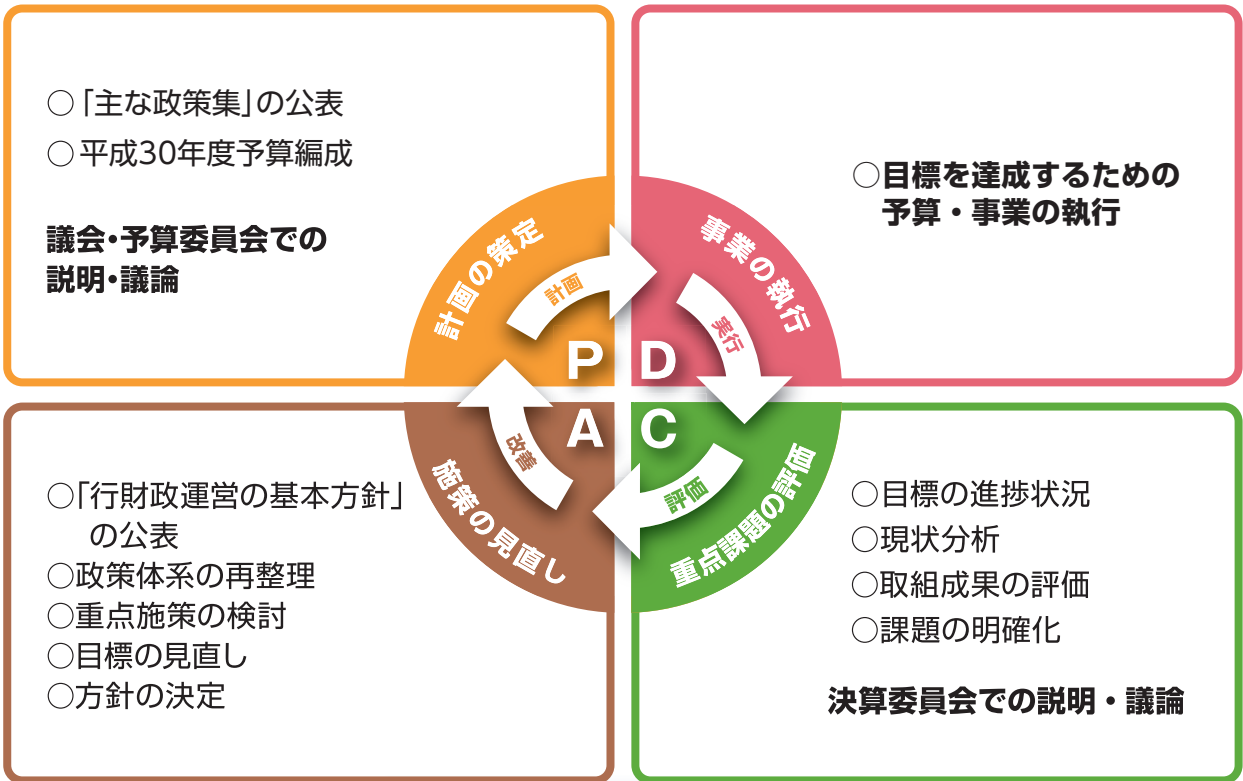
○「主な政策集」の公表
○平成30年度予算編成

議会・予算委員会での説明・議論

○目標を達成するための予算・事業の執行

計画の策定

計画

P

事業の執行

実行

D

施策の見直し

改善

A

重点課題の評価

評価

C

○「行財政運営の基本方針」の公表
○政策体系の再整理
○重点施策の検討
○目標の見直し
○方針の決定

○目標の進捗状況
○現状分析
○取組成果の評価
○課題の明確化

決算委員会での説明・議論